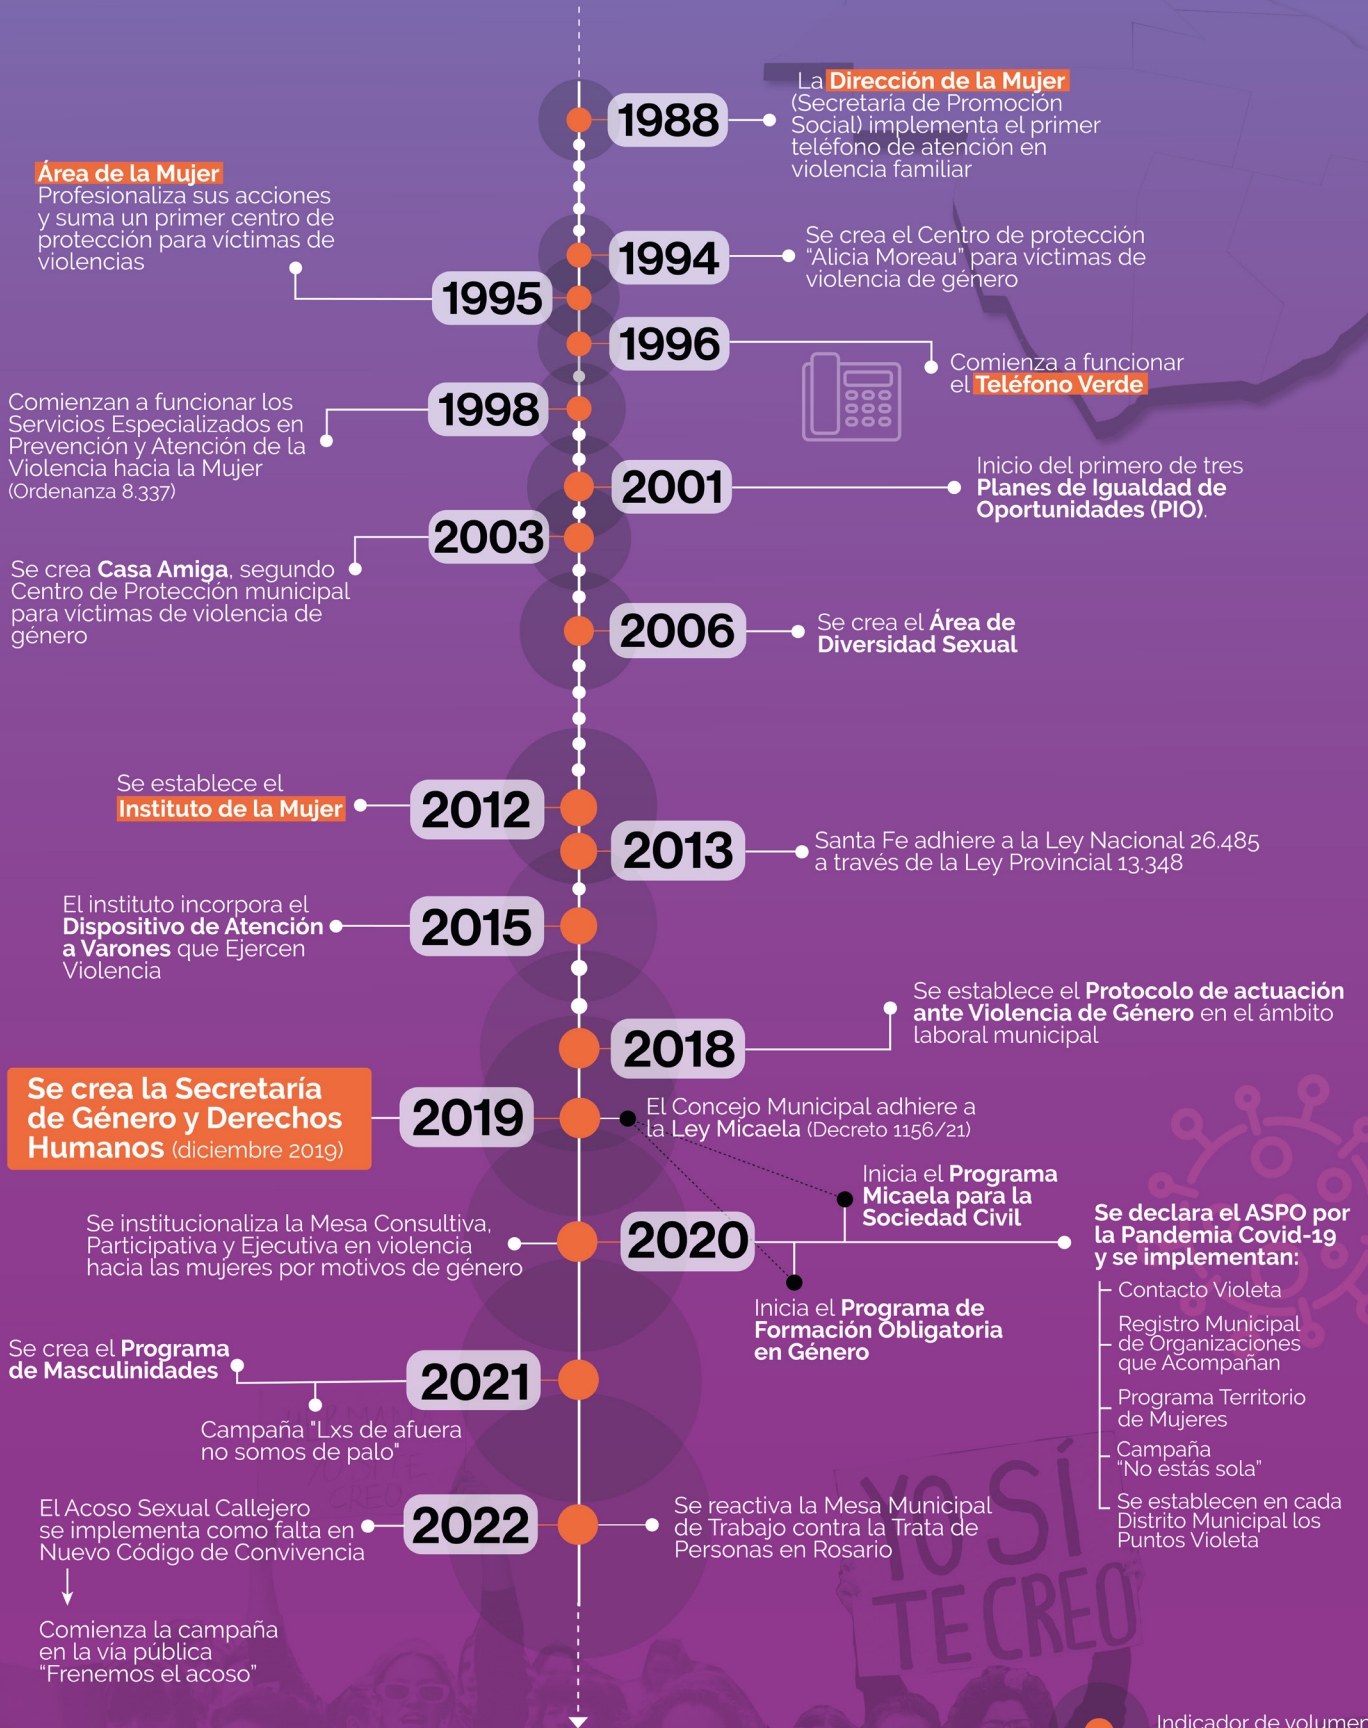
1988

La Dirección de la Mujer (Secretaría de Promoción Social) implementa el primer teléfono de atención en violencia familiar

Área de la Mujer
Profesionaliza sus acciones y suma un primer centro de protección para víctimas de violencias

1994

Se crea el Centro de protección "Alicia Moreau" para víctimas de violencia de género

1995

1996

Comienza a funcionar el Teléfono Verde

1998

Comienzan a funcionar los Servicios Especializados en Prevención y Atención de la Violencia hacia la Mujer (Ordenanza 8.337)

2001

Inicio del primero de tres Planes de Igualdad de Oportunidades (PIO).

2003

Se crea Casa Amiga, segundo Centro de Protección municipal para víctimas de violencia de género

2006

Se crea el Área de Diversidad Sexual

Se establece el Instituto de la Mujer

2012

2013

Santa Fe adhiere a la Ley Nacional 26.485 a través de la Ley Provincial 13.348

El instituto incorpora el Dispositivo de Atención a Varones que Ejercen Violencia

2015

Se establece el Protocolo de actuación ante Violencia de Género en el ámbito laboral municipal

2018

Se crea la Secretaría de Género y Derechos Humanos (diciembre 2019)

2019

El Concejo Municipal adhiere a la Ley Micaela (Decreto 1156/21)

Inicia el Programa Micaela para la Sociedad Civil

Se institucionaliza la Mesa Consultiva, Participativa y Ejecutiva en violencia hacia las mujeres por motivos de género

2020

Se declara el ASPO por la Pandemia Covid-19 y se implementan:
Contacto Violeta
Registro Municipal de Organizaciones que Acompañan
Programa Territorio de Mujeres
Campaña "No estás sola"
Se establecen en cada Distrito Municipal los Puntos Violeta

Inicia el Programa de Formación Obligatoria en Género

Se crea el Programa de Masculinidades

2021

Campaña "Lxs de afuera no somos de palo"

El Acoso Sexual Callejero se implementa como falta en Nuevo Código de Convivencia

2022

Se reactiva la Mesa Municipal de Trabajo contra la Trata de Personas en Rosario

Comienza la campaña en la vía pública "Frenemos el acoso"

YO SÍ TE CREO

Indicador de volumen